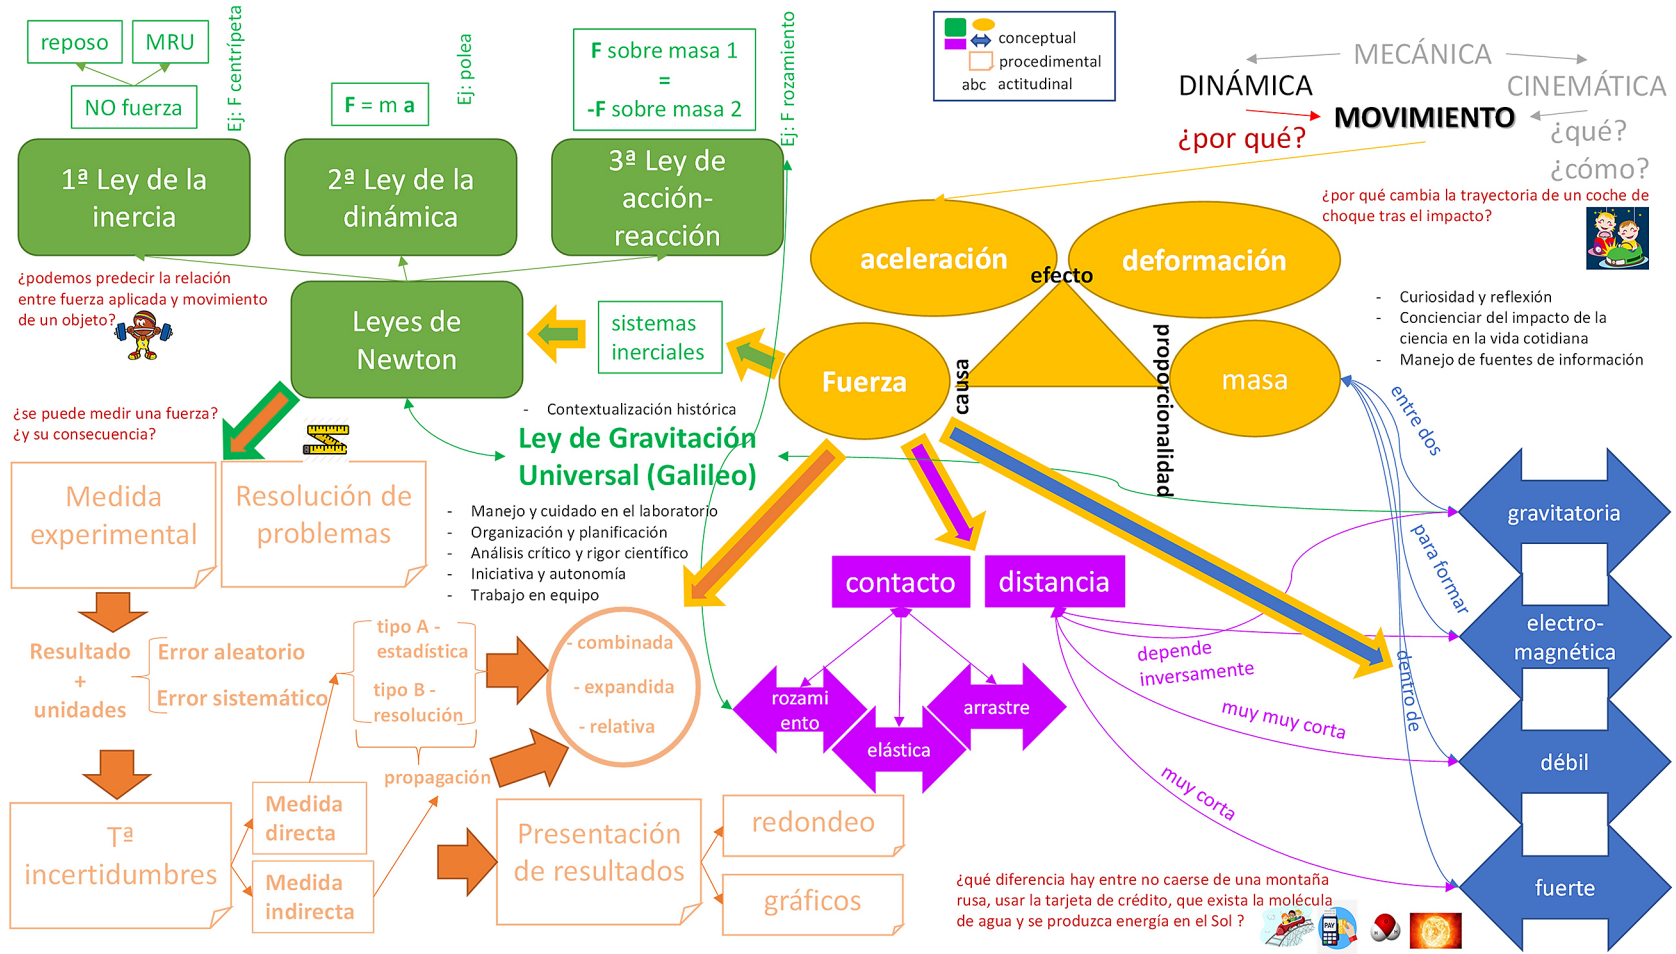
reposo
MRU
NO fuerza
Ej: F centrípeta
F = m a
Ej: polea
F sobre masa 1
=
-F sobre masa 2
Ej: F rozamiento

conceptual
procedimental
abc actitudinal

MECÁNICA
DINÁMICA
CINEMÁTICA
MOVIMIENTO
¿por qué?
¿qué?
¿cómo?

1ª Ley de la inercia
2ª Ley de la dinámica
3ª Ley de acción-reacción

¿por qué cambia la trayectoria de un coche de choque tras el impacto?

aceleración
deformación
efecto

¿podemos predecir la relación entre fuerza aplicada y movimiento de un objeto?

Leyes de Newton
sistemas inerciales
Fuerza
causa
proporcionalidad
masa

- Curiosidad y reflexión
- Concienciar del impacto de la ciencia en la vida cotidiana
- Manejo de fuentes de información

¿se puede medir una fuerza? ¿y su consecuencia?

- Contextualización histórica
Ley de Gravitación Universal (Galileo)

entre dos

Medida experimental
Resolución de problemas

- Manejo y cuidado en el laboratorio
- Organización y planificación
- Análisis crítico y rigor científico
- Iniciativa y autonomía
- Trabajo en equipo

gravitatoria
para formar
contacto
distancia
electro-magnética

Resultado + unidades
Error aleatorio
Error sistemático
tipo A - estadística
tipo B - resolución
- combinada
- expandida
- relativa
depende inversamente
dentro de
rozamiento
elástica
arrastre
muy muy corta
débil
propagación
muy corta

Tª incertidumbres
Medida directa
Medida indirecta
Presentación de resultados
redondeo
gráficos

fuerte

¿qué diferencia hay entre no caerse de una montaña rusa, usar la tarjeta de crédito, que exista la molécula de agua y se produzca energía en el Sol ?